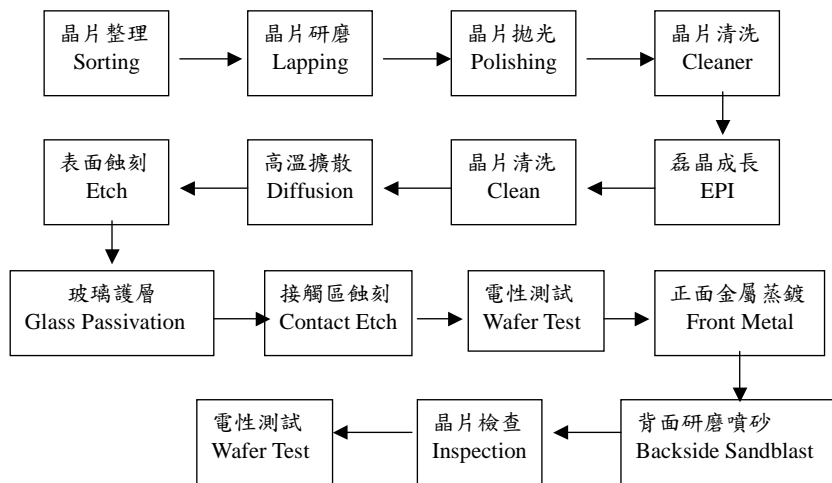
晶片整理
Sorting

晶片研磨
Lapping

晶片拋光
Polishing

晶片清洗
Cleaner

磊晶成長
EPI

晶片清洗
Clean

高溫擴散
Diffusion

表面蝕刻
Etch

玻璃護層
Glass Passivation

接觸區蝕刻
Contact Etch

電性測試
Wafer Test

正面金屬蒸鍍
Front Metal

背面研磨噴砂
Backside Sandblast

晶片檢查
Inspection

電性測試
Wafer Test